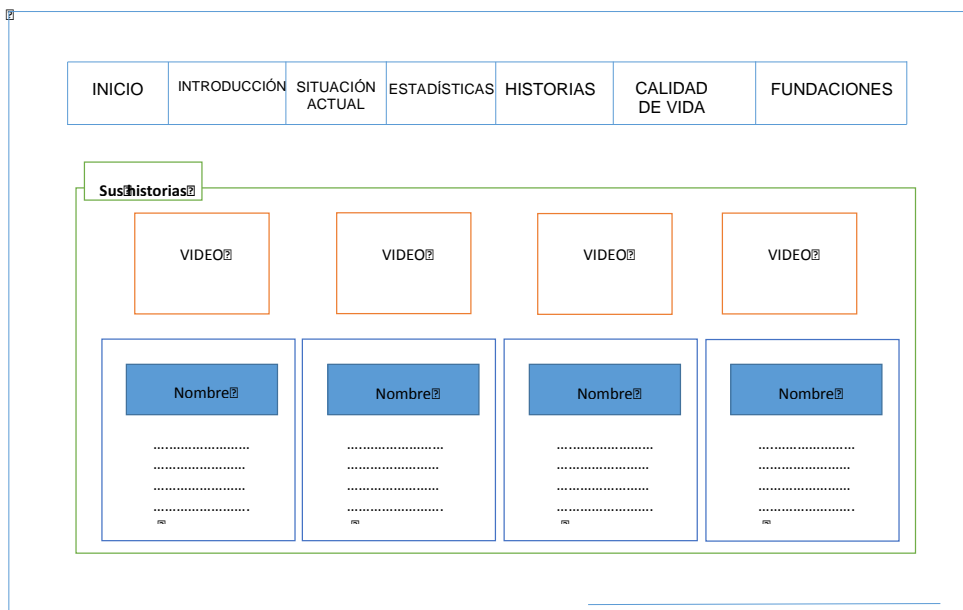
| INICIO | INTRODUCCIÓN | SITUACIÓN ACTUAL | ESTADÍSTICAS | HISTORIAS | CALIDAD DE VIDA | FUNDACIONES |
|---|---|---|---|---|---|---|

Sus historias

VIDEO

VIDEO

VIDEO

VIDEO

Nombre

……………………
……………………
……………………
……………………

Nombre

……………………
……………………
……………………
……………………

Nombre

……………………
……………………
……………………
……………………

Nombre

……………………
……………………
……………………
……………………